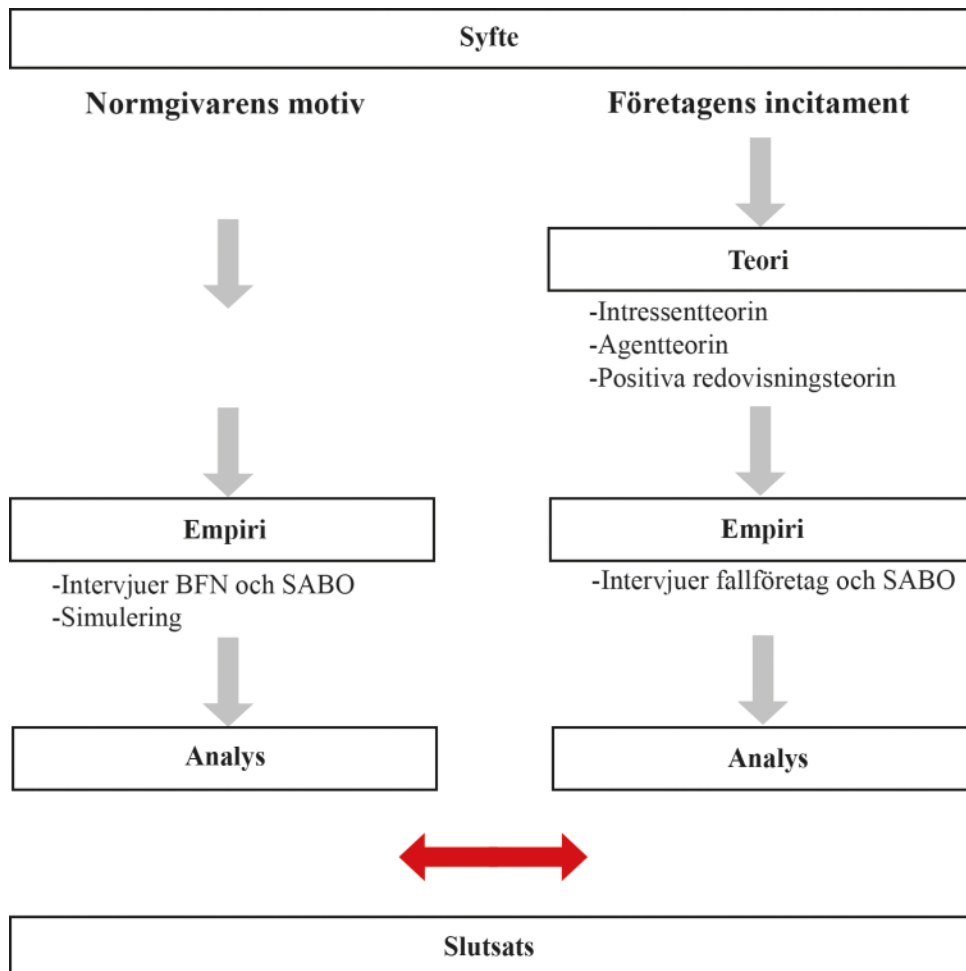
Syfte

Normgivarens motiv

Företagens incitament

Teori

-Intressentteorin
-Agentteorin
-Positiva redovisningsteorin

Empiri

-Intervjuer BFN och SABO
-Simulering

Empiri

-Intervjuer fallföretag och SABO

Analys

Analys

Slutsats